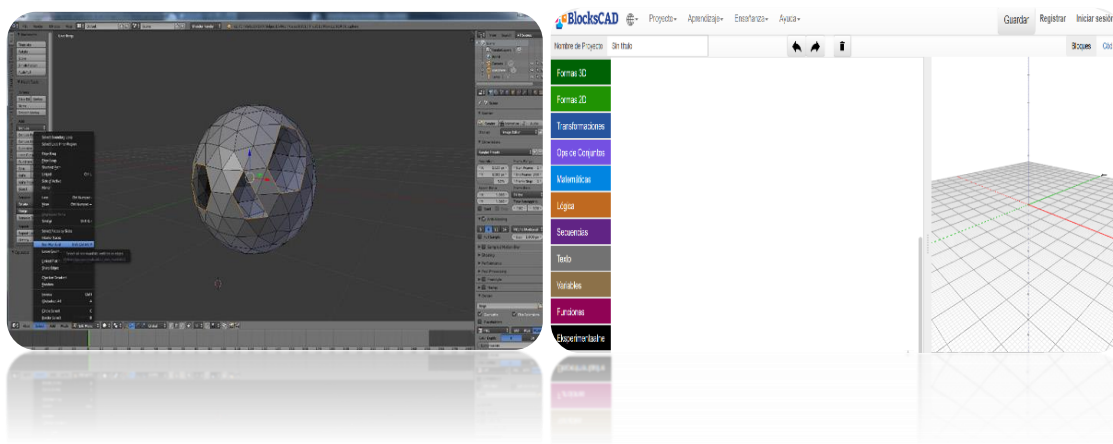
BlocksCAD Proyecto▾ Aprendizaje▾ Enseñanza▾ Ayuda▾

Guardar Registrar Iniciar sesión

Nombre de Proyecto Sin título

Bloques Cód

Formas 3D

Formas 2D

Transformaciones

Operac Conjuntos

Matemáticas

Lógica

Secuencias

Texto

Variables

Funciones

Experimentación